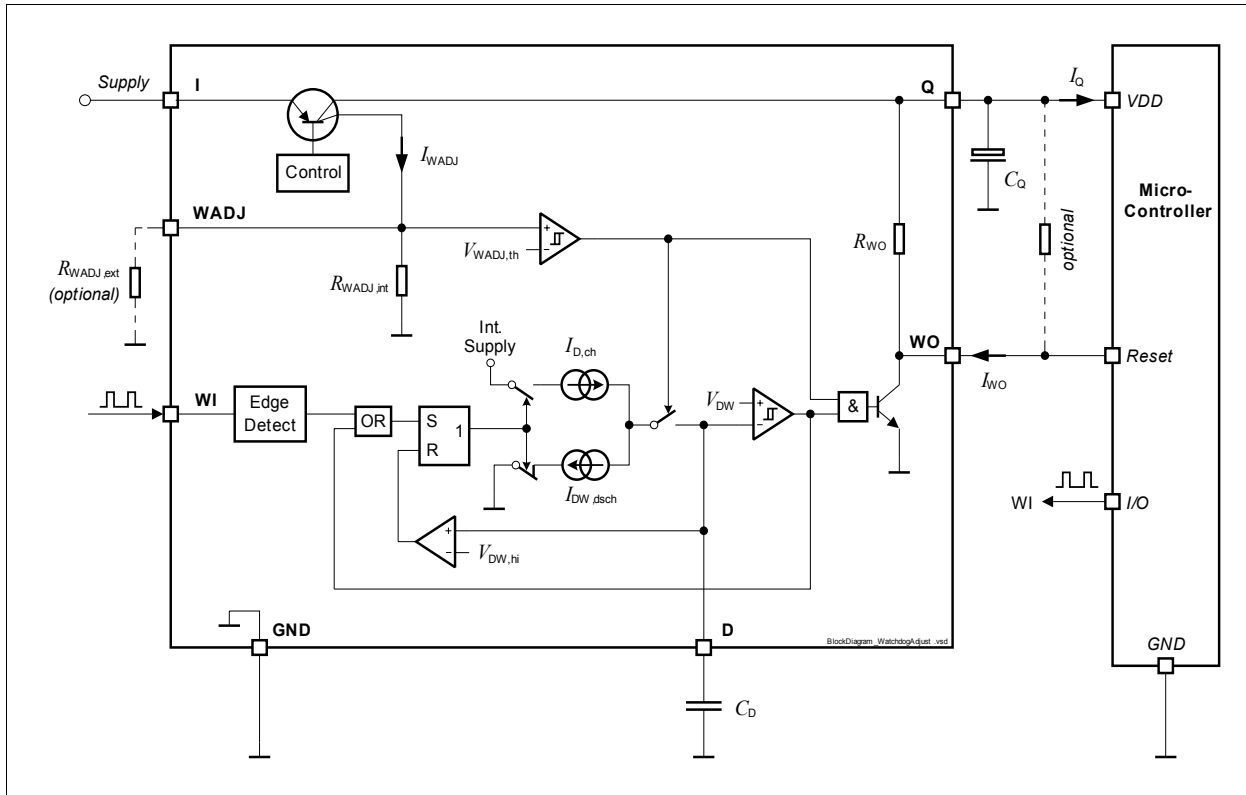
Supply
I
Q
$I_Q$
VDD
Control
$I_{WADJ}$
$C_Q$
Micro-
Controller
WADJ
+
-
$V_{WADJ,th}$
$R_{WO}$
optional
$R_{WADJ,ext}$
(optional)
$R_{WADJ,int}$
Int.
Supply
$I_{D,ch}$
WO
Reset
$I_{WO}$
WI
Edge
Detect
OR
S
R
1
$V_{DW}$
+
-
&
$I_{DW,dsch}$
WI
I/O
+
-
$V_{DW,hi}$
GND
D
BlockDiagram_WatchdogAdjust.vsd
GND
$C_D$